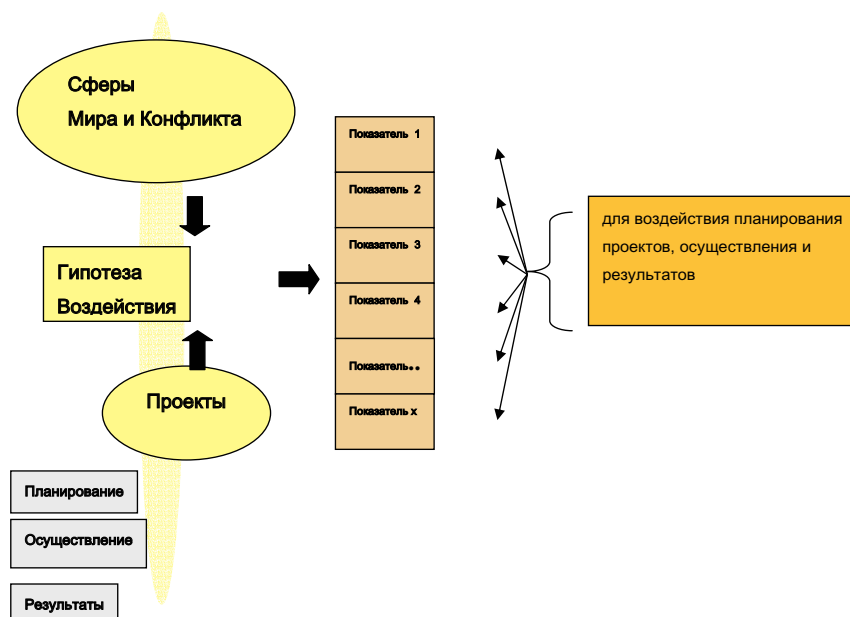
Сферы
Мира и Конфликта

Гипотеза
Воздействия

Проекты

Планирование

Осуществление

Результаты

Показатель 1

Показатель 2

Показатель 3

Показатель 4

Показатель..

Показатель x

для воздействия планирования проектов, осуществления и результатов